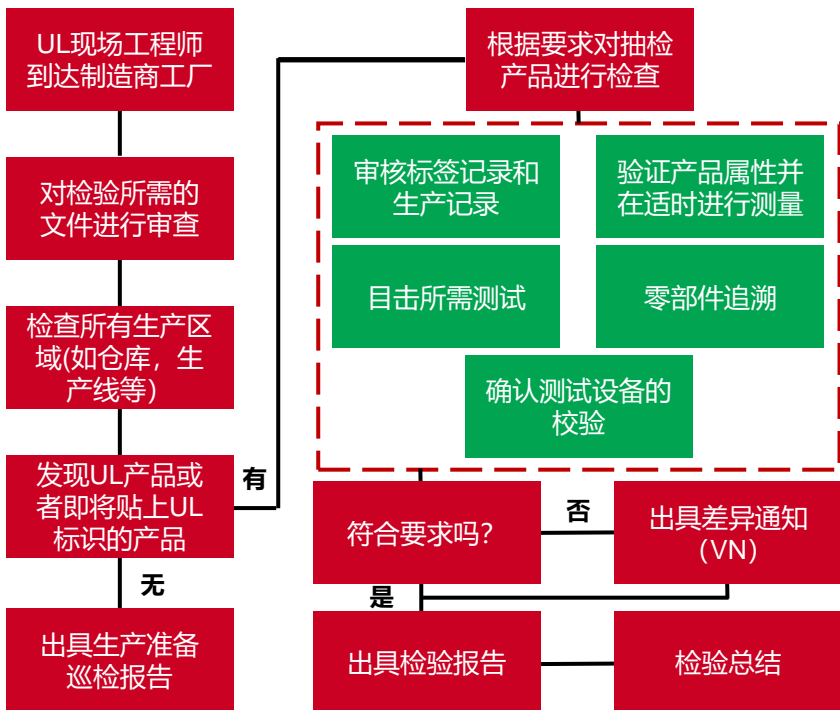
UL现场工程师到达制造商工厂

对检验所需的文件进行审查

检查所有生产区域(如仓库，生产线等)

发现UL产品或者即将贴上UL标识的产品

有

无

出具生产准备巡检报告

根据要求对抽检产品进行检查

审核标签记录和生产记录

验证产品属性并在适时进行测量

目击所需测试

零部件追溯

确认测试设备的校验

符合要求吗?

否

出具差异通知(VN)

是

出具检验报告

检验总结